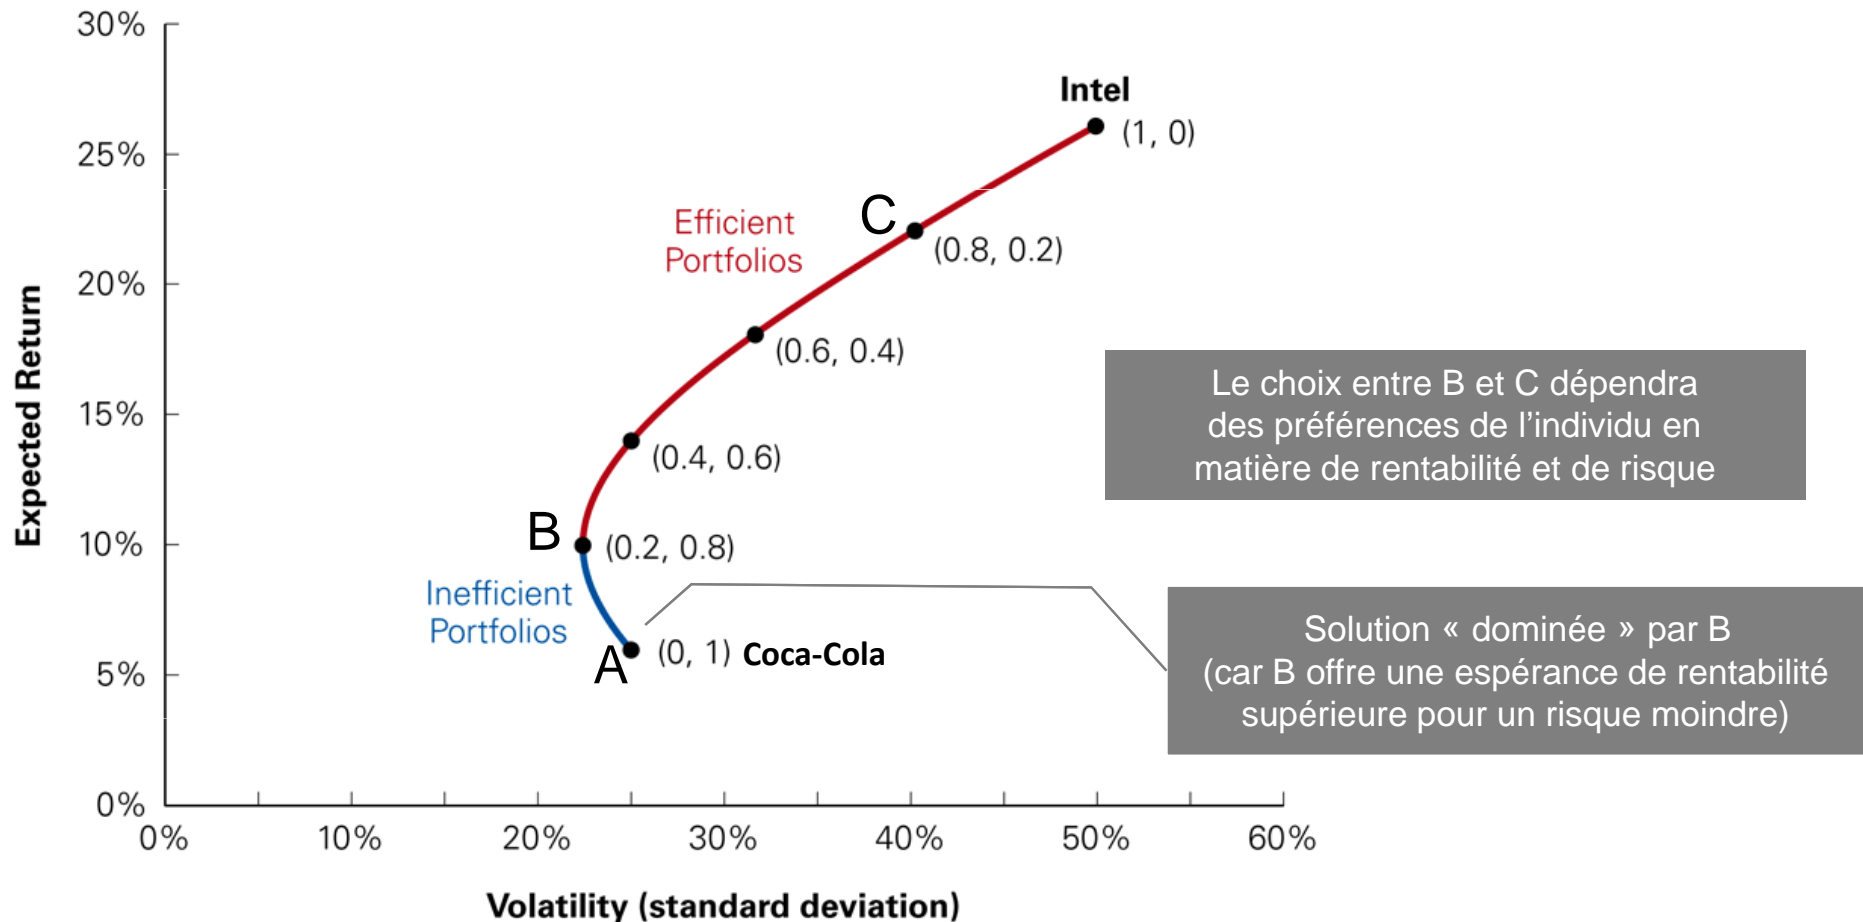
30%
25%
20%
15%
10%
5%
0%

Expected Return

Intel
(1, 0)
C
(0.8, 0.2)
Efficient Portfolios
(0.6, 0.4)
(0.4, 0.6)
B
(0.2, 0.8)
Inefficient Portfolios
A
(0, 1) Coca-Cola

Le choix entre B et C dépendra des préférences de l'individu en matière de rentabilité et de risque

Solution « dominée » par B (car B offre une espérance de rentabilité supérieure pour un risque moindre)

0% 10% 20% 30% 40% 50% 60%

Volatility (standard deviation)